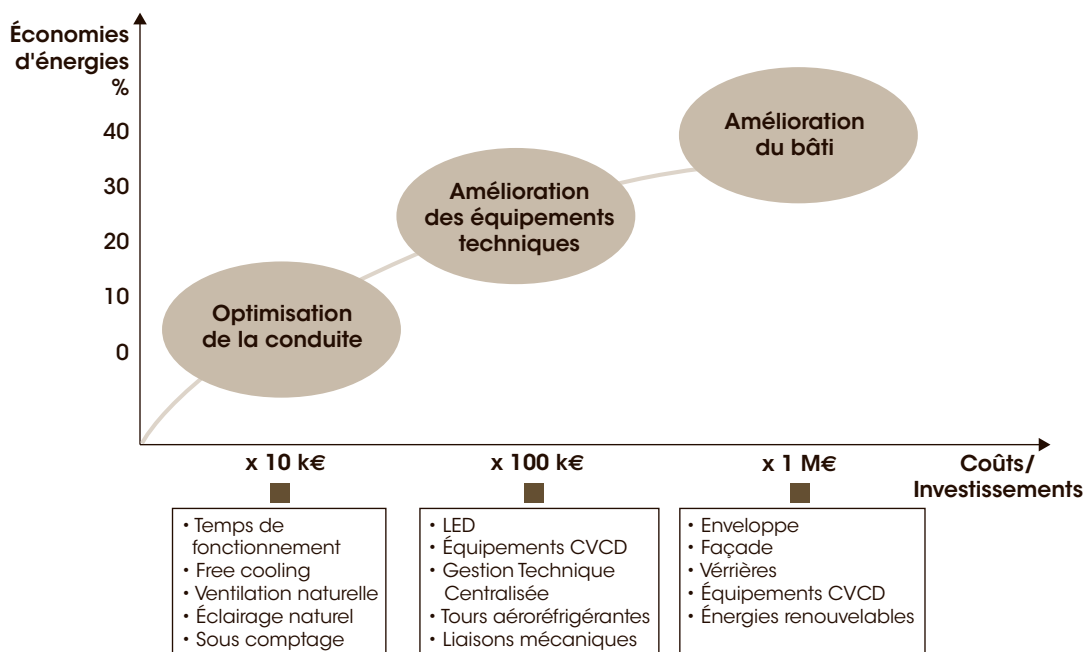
Économies d'énergies %

40
30
20
10
0

Optimisation de la conduite

Amélioration des équipements techniques

Amélioration du bâti

x 10 k€

x 100 k€

x 1 M€

Coûts/ Investissements

• Temps de fonctionnement
• Free cooling
• Ventilation naturelle
• Éclairage naturel
• Sous comptage

• LED
• Équipements CVCD
• Gestion Technique Centralisée
• Tours aéroréfrigérantes
• Liaisons mécaniques

• Enveloppe
• Façade
• Vérrières
• Équipements CVCD
• Énergies renouvelables